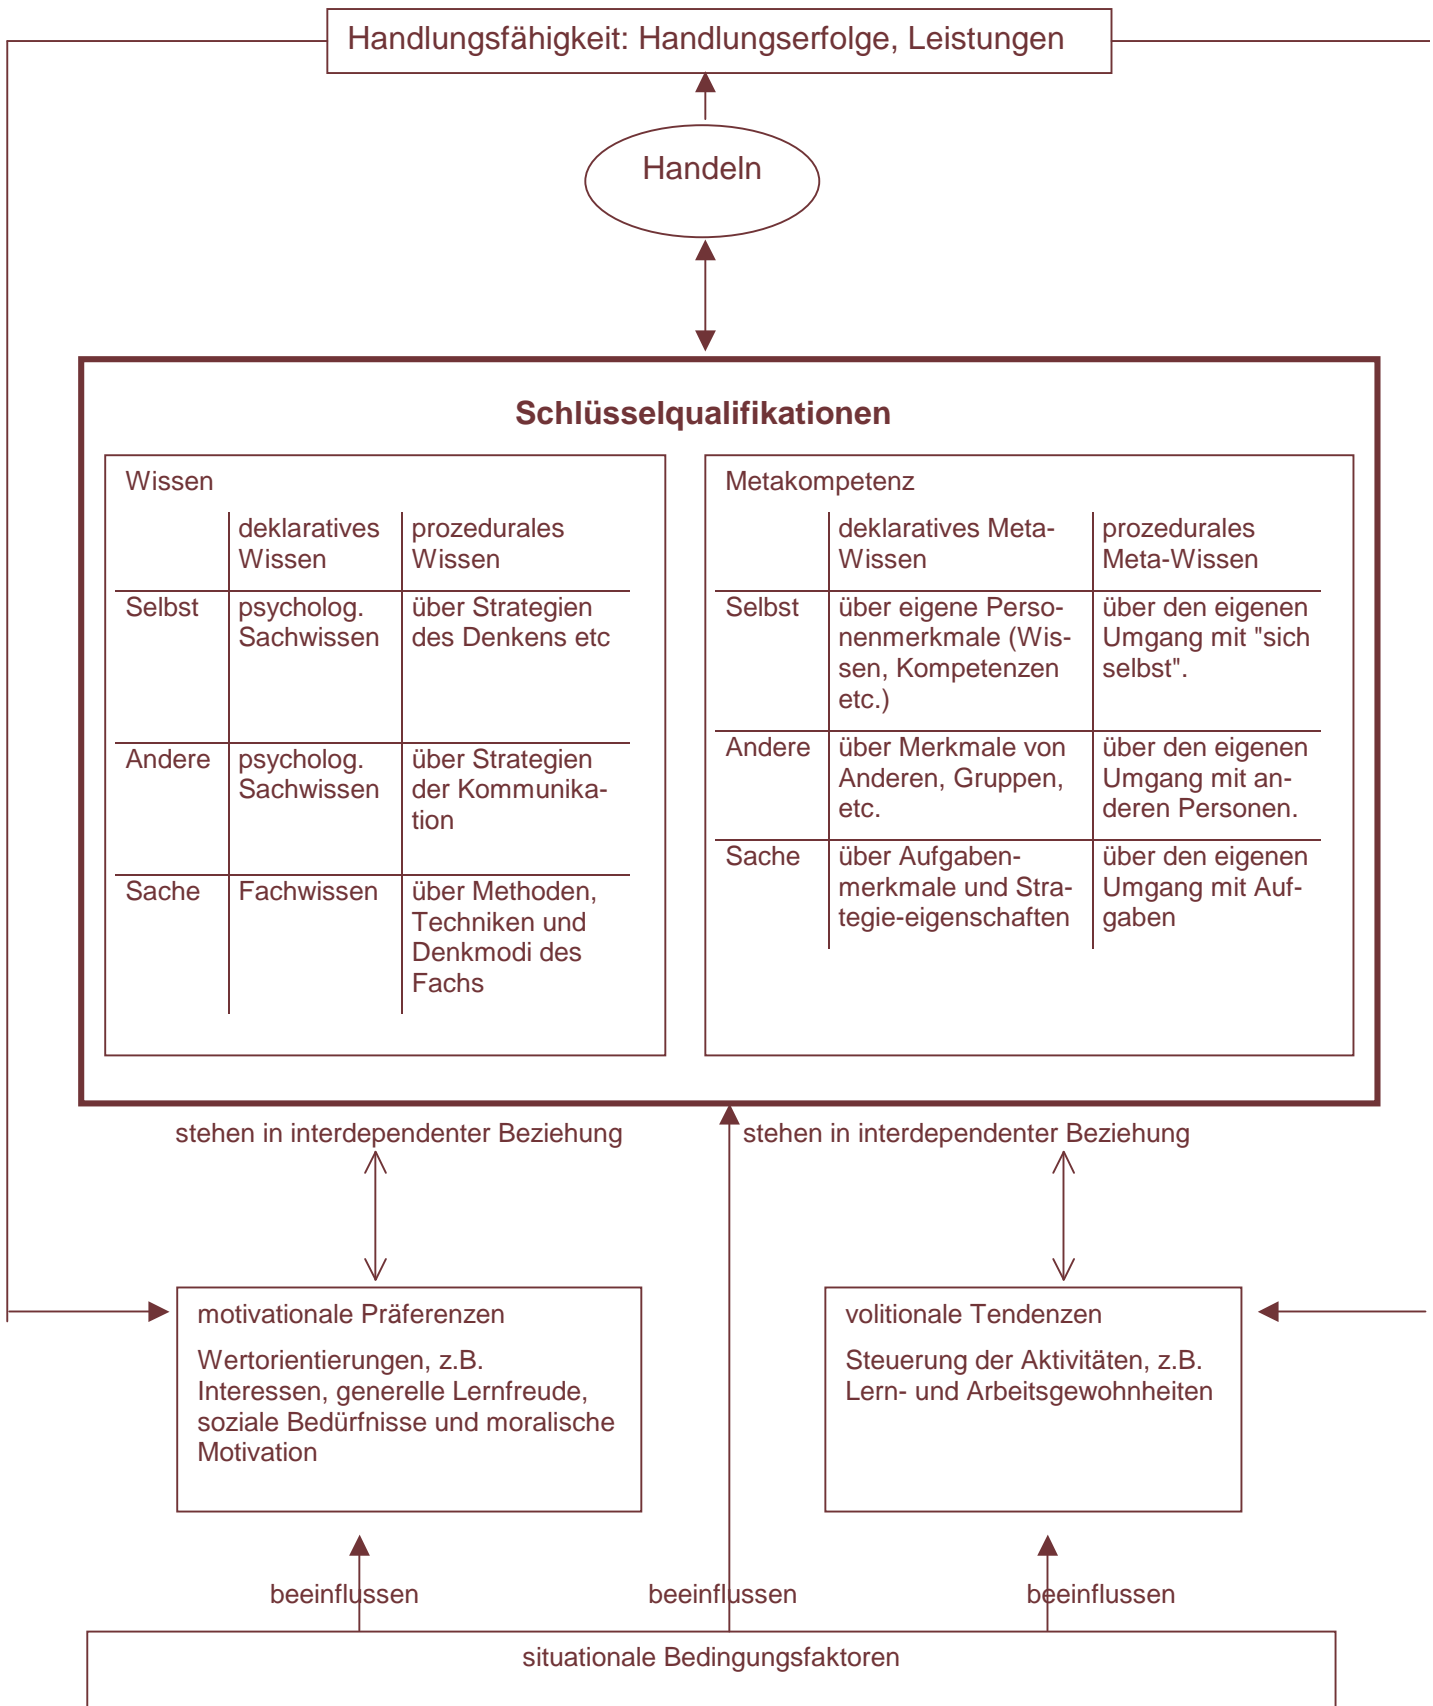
Handlungsfähigkeit: Handlungserfolge, Leistungen

Handeln

**Schlüsselqualifikationen**

Wissen

| | deklaratives Wissen | prozedurales Wissen |
|---|---|---|
| Selbst | psycholog. Sachwissen | über Strategien des Denkens etc |
| Andere | psycholog. Sachwissen | über Strategien der Kommunikation |
| Sache | Fachwissen | über Methoden, Techniken und Denkmodi des Fachs |

Metakompetenz

| | deklaratives Meta-Wissen | prozedurales Meta-Wissen |
|---|---|---|
| Selbst | über eigene Personenmerkmale (Wissen, Kompetenzen etc.) | über den eigenen Umgang mit "sich selbst". |
| Andere | über Merkmale von Anderen, Gruppen, etc. | über den eigenen Umgang mit anderen Personen. |
| Sache | über Aufgabenmerkmale und Strategie-eigenschaften | über den eigenen Umgang mit Aufgaben |

stehen in interdependenter Beziehung

stehen in interdependenter Beziehung

motivationale Präferenzen

Wertorientierungen, z.B. Interessen, generelle Lernfreude, soziale Bedürfnisse und moralische Motivation

volitionale Tendenzen

Steuerung der Aktivitäten, z.B. Lern- und Arbeitsgewohnheiten

beeinflussen

beeinflussen

beeinflussen

situationale Bedingungsfaktoren